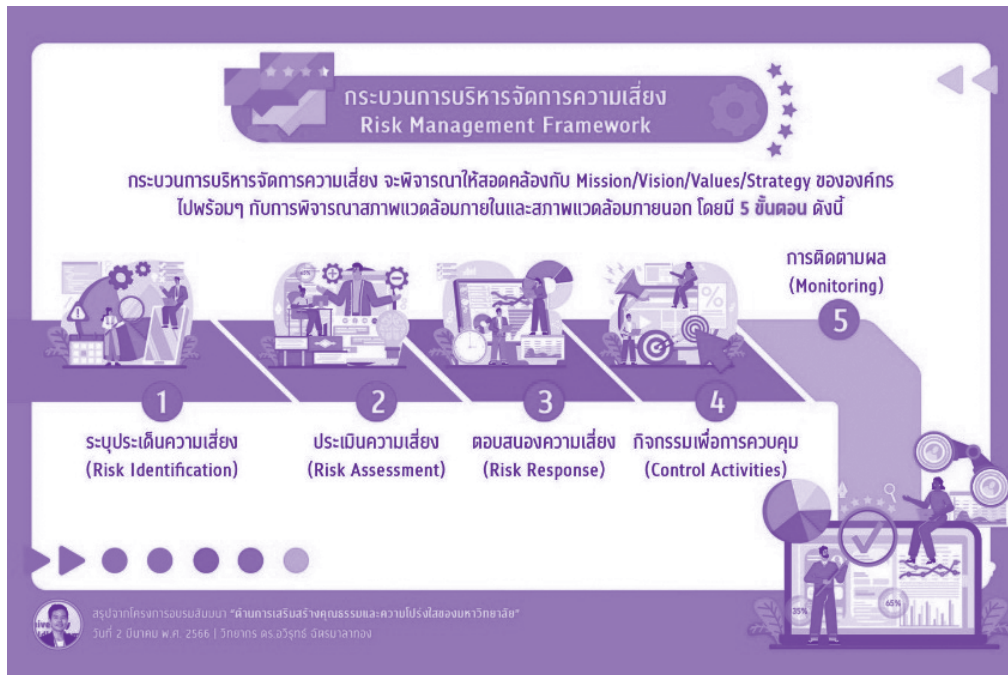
กระบวนการบริหารจัดการความเสี่ยง
Risk Management Framework

กระบวนการบริหารจัดการความเสี่ยง จะพิจารณาให้สอดคล้องกับ Mission/Vision/Values/Strategy ขององค์กร ไปพร้อมๆ กับการพิจารณาสภาพแวดล้อมภายในและสภาพแวดล้อมภายนอก โดยมี 5 ขั้นตอน ดังนี้

การติดตามผล
(Monitoring)
5

1
ระบุประเด็นความเสี่ยง
(Risk Identification)

2
ประเมินความเสี่ยง
(Risk Assessment)

3
ตอบสนองความเสี่ยง
(Risk Response)

4
กิจกรรมเพื่อการควบคุม
(Control Activities)

35%
65%

สรุปจากโครงการอบรมสัมมนา "ด้านการเสริมสร้างคุณธรรมและความโปร่งใสของมหาวิทยาลัย"
วันที่ 2 มีนาคม พ.ศ. 2566 | วิทยากร ดร.อวิรุทธ์ ฉัตรมาลาทอง